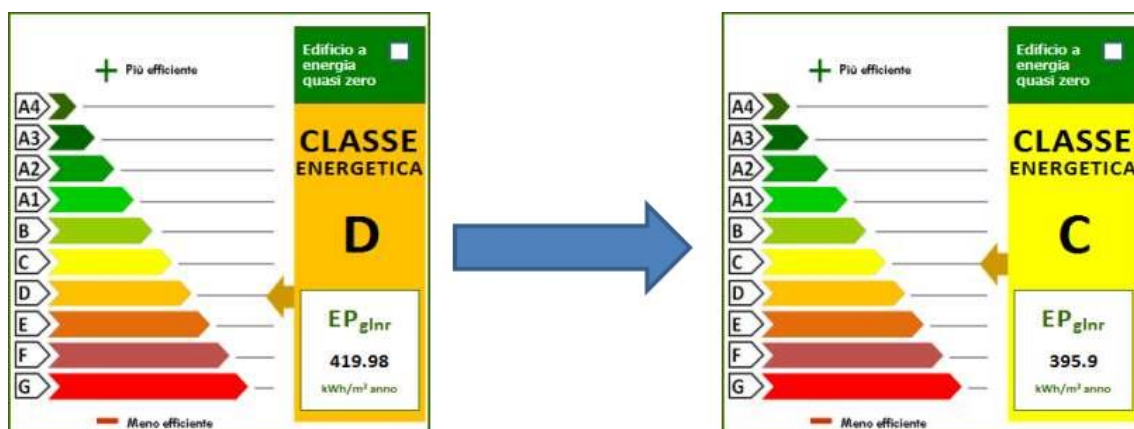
+ Più efficiente

A4
A3
A2
A1
B
C
D
E
F
G

— Meno efficiente

Edificio a energia quasi zero

CLASSE ENERGETICA

D

$EP_{glnr}$

419.98

kWh/m² anno

+ Più efficiente

A4
A3
A2
A1
B
C
D
E
F
G

— Meno efficiente

Edificio a energia quasi zero

CLASSE ENERGETICA

C

$EP_{glnr}$

395.9

kWh/m² anno